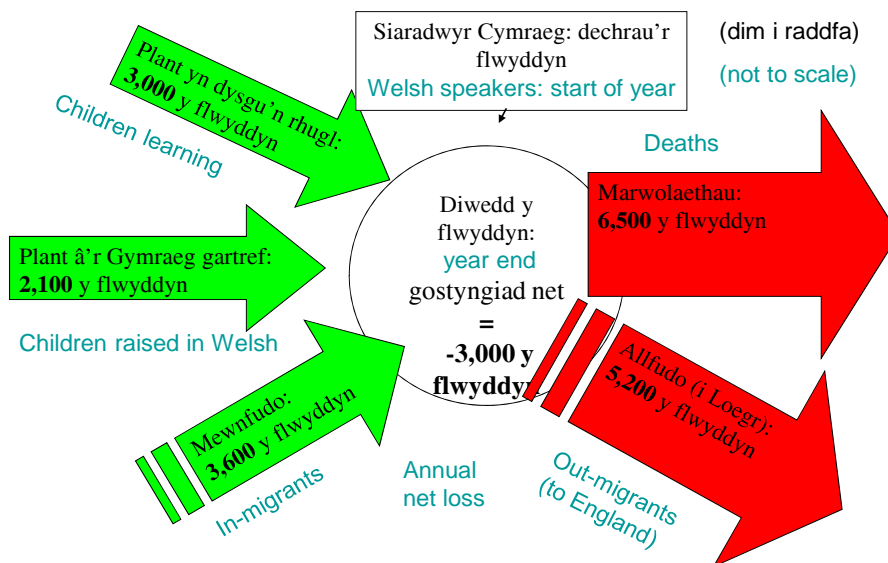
Siaradwyr Cymraeg: dechrau'r flwyddyn
Welsh speakers: start of year

(dim i raddfa)
(not to scale)

Plant yn dysgu'n rhugl: **3,000** y flwyddyn
Children learning

Deaths

Marwolaethau: **6,500** y flwyddyn

Diwedd y flwyddyn:
year end
gostyngiad net
=
-3,000 y flwyddyn

Plant â'r Gymraeg gartref: **2,100** y flwyddyn

Children raised in Welsh

Allfudo (i Loegr): **5,200** y flwyddyn

Mewnfudo: **3,600** y flwyddyn

In-migrants

Annual net loss

Out-migrants (to England)